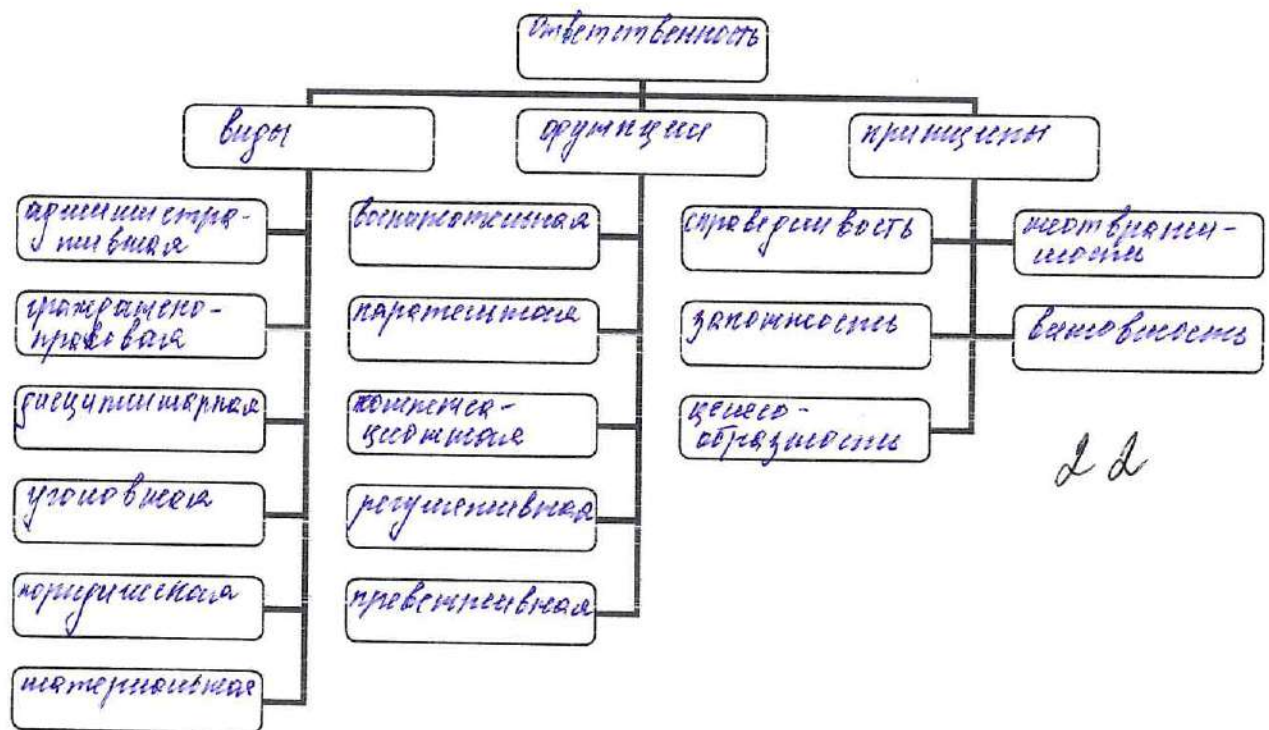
ответственность

виды

функции

принципы

административная

гражданско-правовая

дисциплинарная

уголовная

юридическая

материальная

воспитательная

карательная

компенсационная

регулятивная

превентивная

справедливость

законность

целесообразность

неотвратимость

виновность

2 2